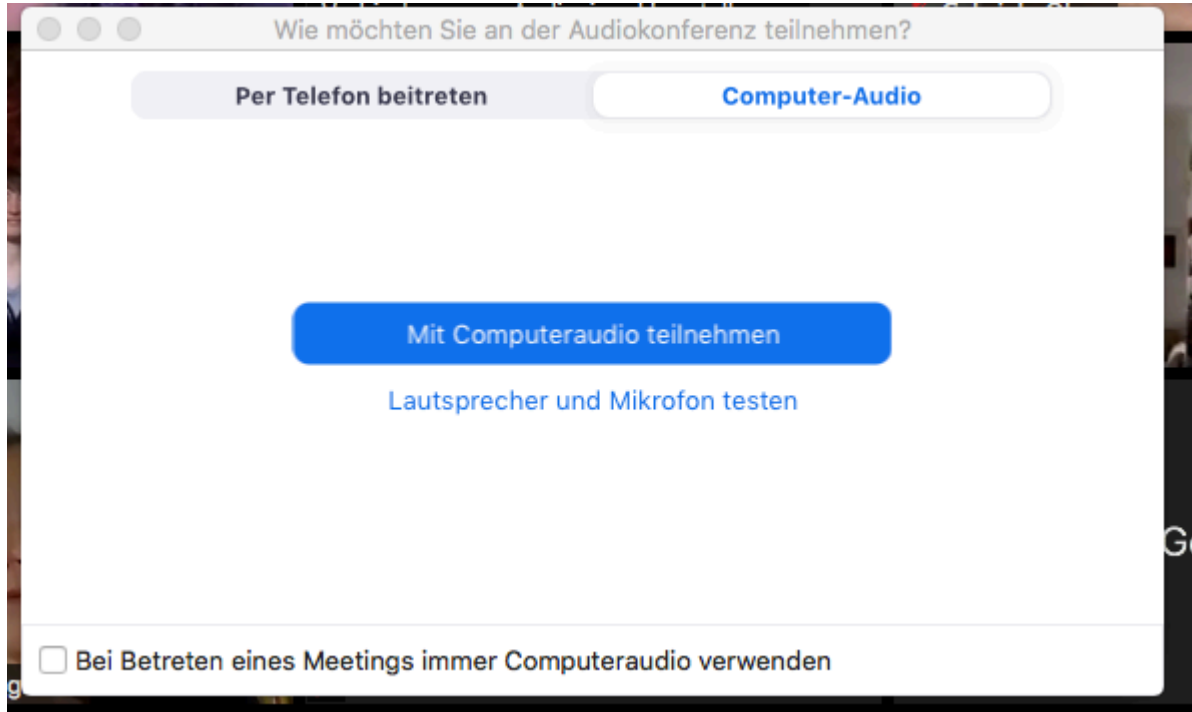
Wie möchten Sie an der Audiokonferenz teilnehmen?

Per Telefon beitreten

Computer-Audio

Mit Computeraudio teilnehmen

Lautsprecher und Mikrofon testen

Bei Betreten eines Meetings immer Computeraudio verwenden

G

g